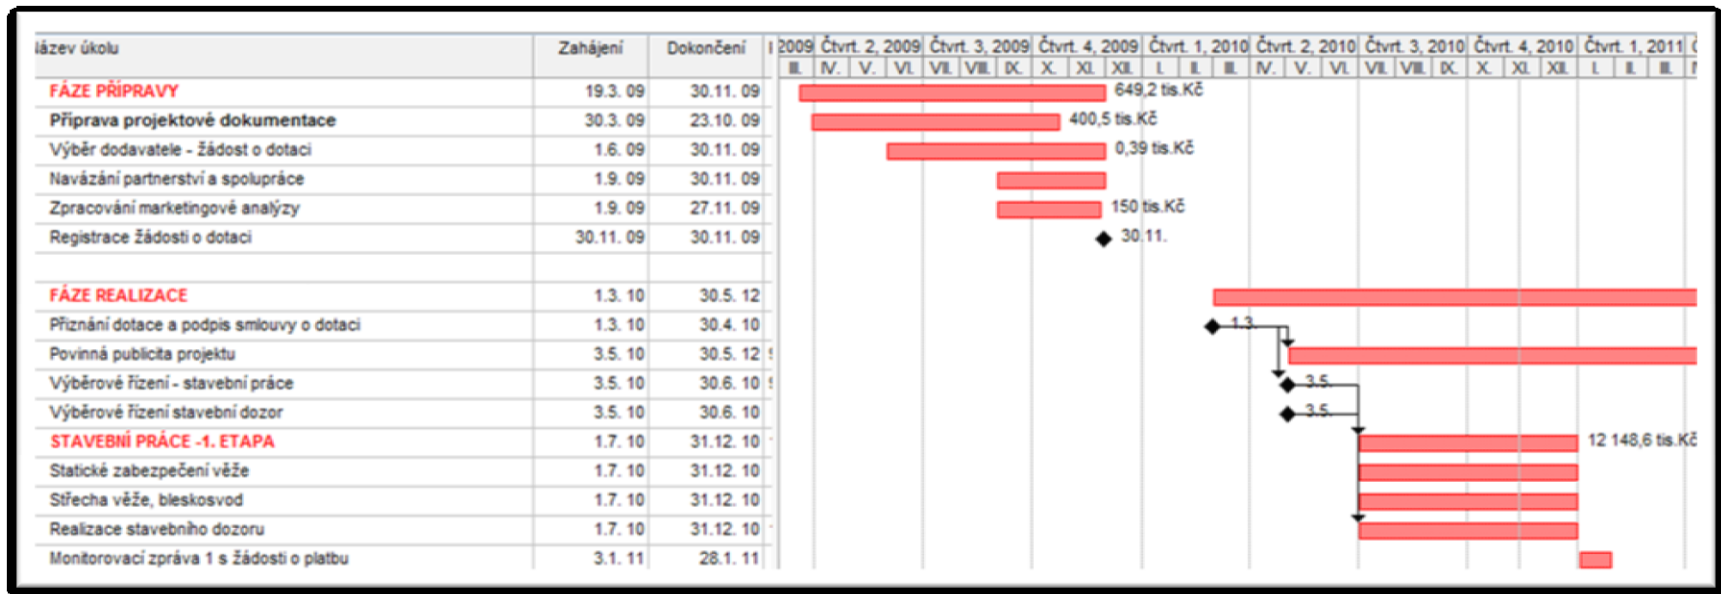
| lázev úkolu | Zahájení | Dokončení |
|---|---|---|
| FÁZE PŘÍPRAVY | 19.3. 09 | 30.11. 09 |
| Příprava projektové dokumentace | 30.3. 09 | 23.10. 09 |
| Výběr dodavatele - žádost o dotaci | 1.6. 09 | 30.11. 09 |
| Navázání partnerství a spolupráce | 1.9. 09 | 30.11. 09 |
| Zpracování marketingové analýzy | 1.9. 09 | 27.11. 09 |
| Registrace žádosti o dotaci | 30.11. 09 | 30.11. 09 |
| | | |
| FÁZE REALIZACE | 1.3. 10 | 30.5. 12 |
| Přiznání dotace a podpis smlouvy o dotaci | 1.3. 10 | 30.4. 10 |
| Povinná publicita projektu | 3.5. 10 | 30.5. 12 |
| Výběrové řízení - stavební práce | 3.5. 10 | 30.6. 10 |
| Výběrové řízení stavební dozor | 3.5. 10 | 30.6. 10 |
| STAVEBNÍ PRÁCE -1. ETAPA | 1.7. 10 | 31.12. 10 |
| Statické zabezpečení věže | 1.7. 10 | 31.12. 10 |
| Střecha věže, bleskosvod | 1.7. 10 | 31.12. 10 |
| Realizace stavebního dozoru | 1.7. 10 | 31.12. 10 |
| Monitorovací zpráva 1 s žádostí o platbu | 3.1. 11 | 28.1. 11 |

2009 Čtvrt. 2, 2009 Čtvrt. 3, 2009 Čtvrt. 4, 2009 Čtvrt. 1, 2010 Čtvrt. 2, 2010 Čtvrt. 3, 2010 Čtvrt. 4, 2010 Čtvrt. 1, 2011
III. IV. V. VI. VII. VIII. IX. X. XI. XII. I. II. III. IV. V. VI. VII. VIII. IX. X. XI. XII. I. II. III.

649,2 tis.Kč
400,5 tis.Kč
0,39 tis.Kč
150 tis.Kč
30.11.
1.3.
3.5.
3.5.
12 148,6 tis.Kč